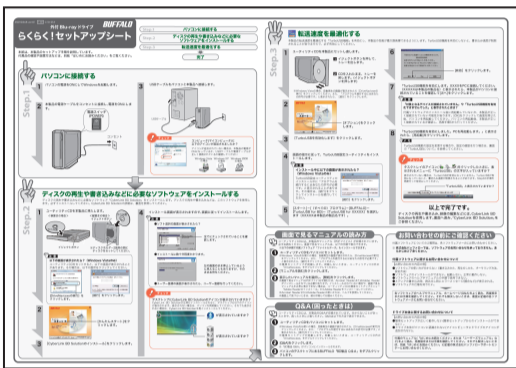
外付 Blu-ray ドライブ

BUFFALO

らくらく!セットアップシート

Step 1 パソコンに接続する

Step 2 ディスクの再生や書き込みなどに必要なソフトウェアをインストールする

Step 3 転送速度を最適化する

完了

Step 1

パソコンに接続する

1

2

3

Step 2

ディスクの再生や書き込みなどに必要なソフトウェアをインストールする

1

2

3

4

Step 3

転送速度を最適化する

1

2

3

4

5

6

7

8

以上で完了です。

画面で見るマニュアルの読み方

お問い合わせの前にご確認ください

Q&A(困ったときは)

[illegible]